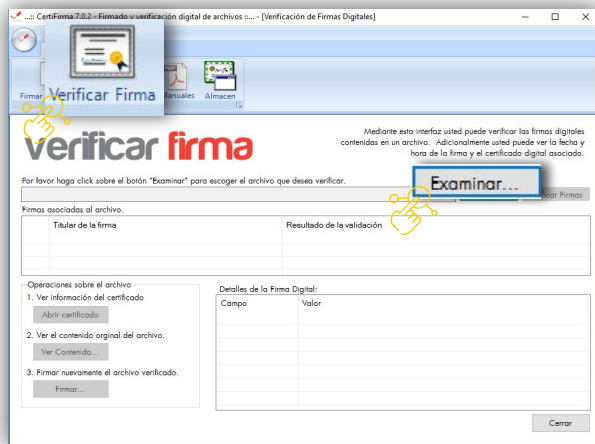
..:: CertiFirma 7.0.2 - Firmado y verificación digital de archivos ::.. - [Verificación de Firmas Digitales]

Firmar

Verificar Firma

Manuales

Almacen

verificar firma

Mediante esta interfaz usted puede verificar las firmas digitales contenidas en un archivo. Adicionalmente usted puede ver la fecha y hora de la firma y el certificado digital asociado.

Por favor haga click sobre el botón "Examinar" para escoger el archivo que desea verificar.

Examinar...

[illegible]car Firmas

Firmas asociadas al archivo.

| Titular de la firma | Resultado de la validación |
|---|---|

Operaciones sobre el archivo

1. Ver información del certificado

Abrir certificado

2. Ver el contenido orginal del archivo.

Ver Contenido...

3. Firmar nuevamente el archivo verificado.

Firmar...

Detalles de la Firma Digital:

| Campo | Valor |
|---|---|

Cerrar